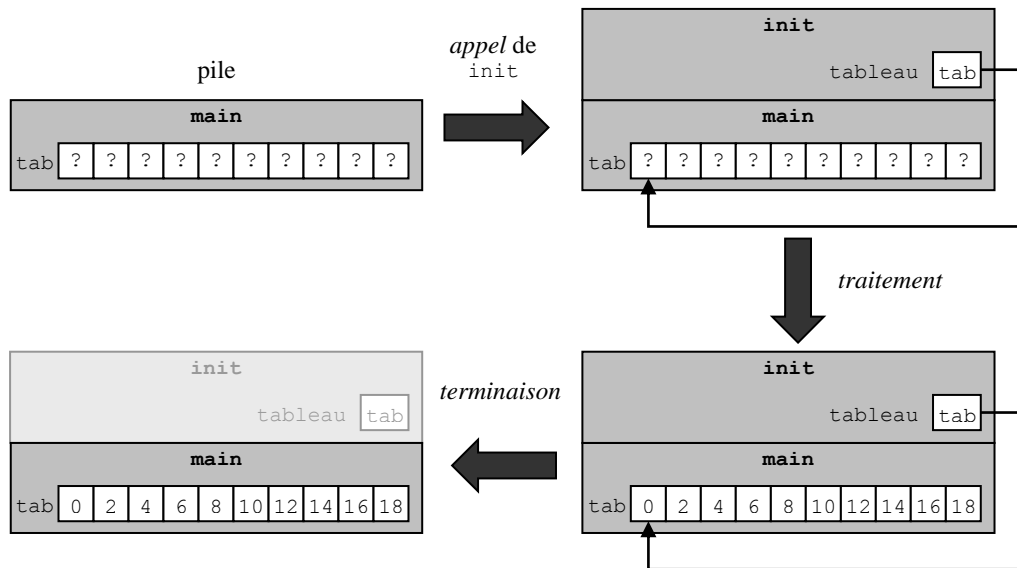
pile

main

tab ? ? ? ? ? ? ? ? ? ?

*appel* de init

init

tableau tab

main

tab ? ? ? ? ? ? ? ? ? ?

*traitement*

init

tableau tab

main

tab 0 2 4 6 8 10 12 14 16 18

*terminaison*

init

tableau tab

main

tab 0 2 4 6 8 10 12 14 16 18